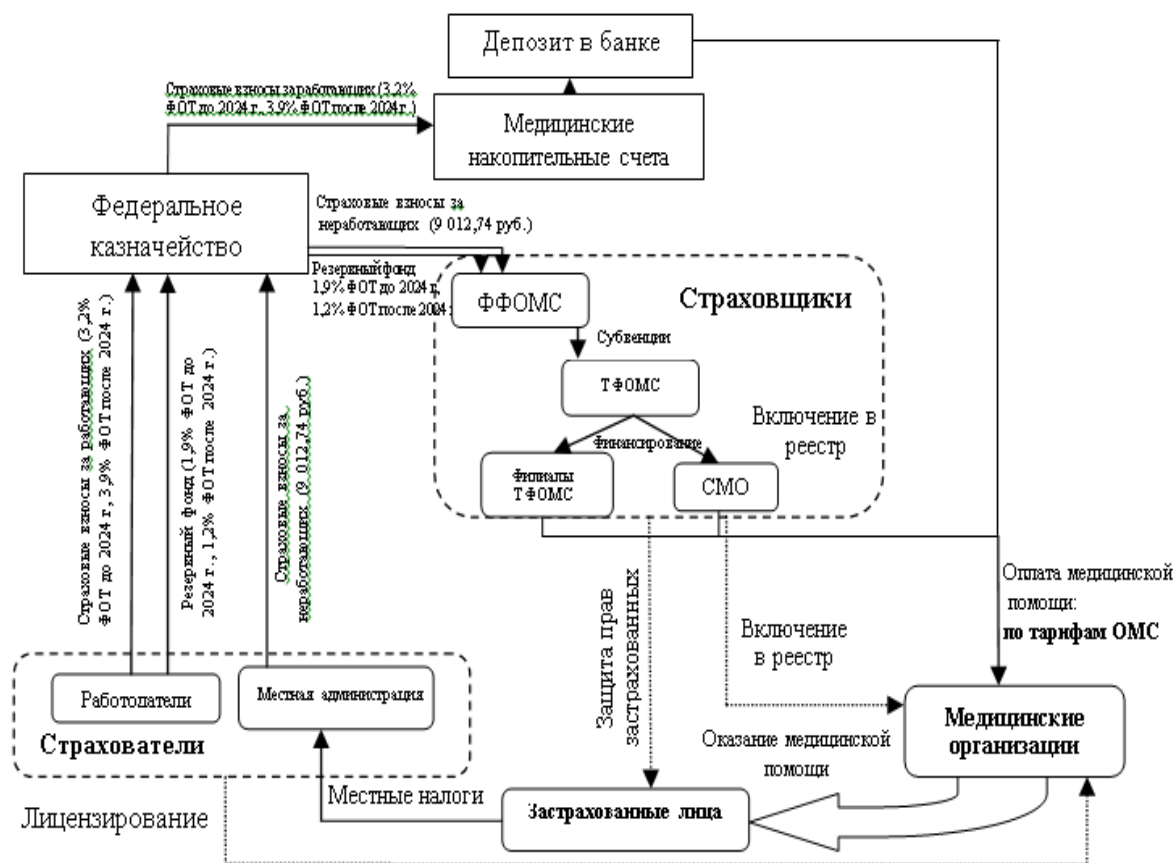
Депозит в банке

Страховые взносы заработавших (3,2% ФОТ до 2024 г., 3,9% ФОТ после 2024 г.)

Медицинские накопительные счета

Федеральное казначейство

Страховые взносы за неработающих (9 012,74 руб.)

Резервный фонд 1,9% ФОТ до 2024 г. 1,2% ФОТ после 2024 г.

ФФОМС

Страховщики

Субвенции

ТФОМС

Включение в реестр

Финансирование

Филиалы ТФОМС

СМО

Страховые взносы за работающих (3,2% ФОТ до 2024 г., 3,9% ФОТ после 2024 г.)

Резервный фонд (1,9% ФОТ до 2024 г., 1,2% ФОТ после 2024 г.)

Страховые взносы за неработающих (9 012,74 руб.)

Защита прав застрахованных

Включение в реестр

Оплата медицинской помощи: по тарифам ОМС

Работодатели

Местная администрация

Страхователи

Оказание медицинской помощи

Медицинские организации

Местные налоги

Лицензирование

Застрахованные лица